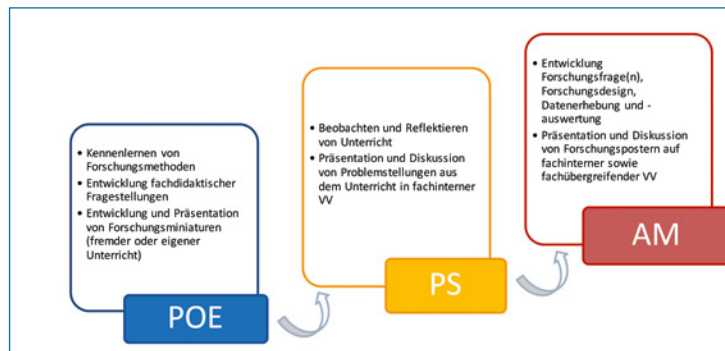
- Kennenlernen von Forschungsmethoden
- Entwicklung fachdidaktischer Fragestellungen
- Entwicklung und Präsentation von Forschungsminiaturen (fremder oder eigener Unterricht)

POE

- Beobachten und Reflektieren von Unterricht
- Präsentation und Diskussion von Problemstellungen aus dem Unterricht in fachinterner VV

PS

- Entwicklung Forschungsfrage(n), Forschungsdesign, Datenerhebung und -auswertung
- Präsentation und Diskussion von Forschungspostern auf fachinterner sowie fachübergreifender VV

AM